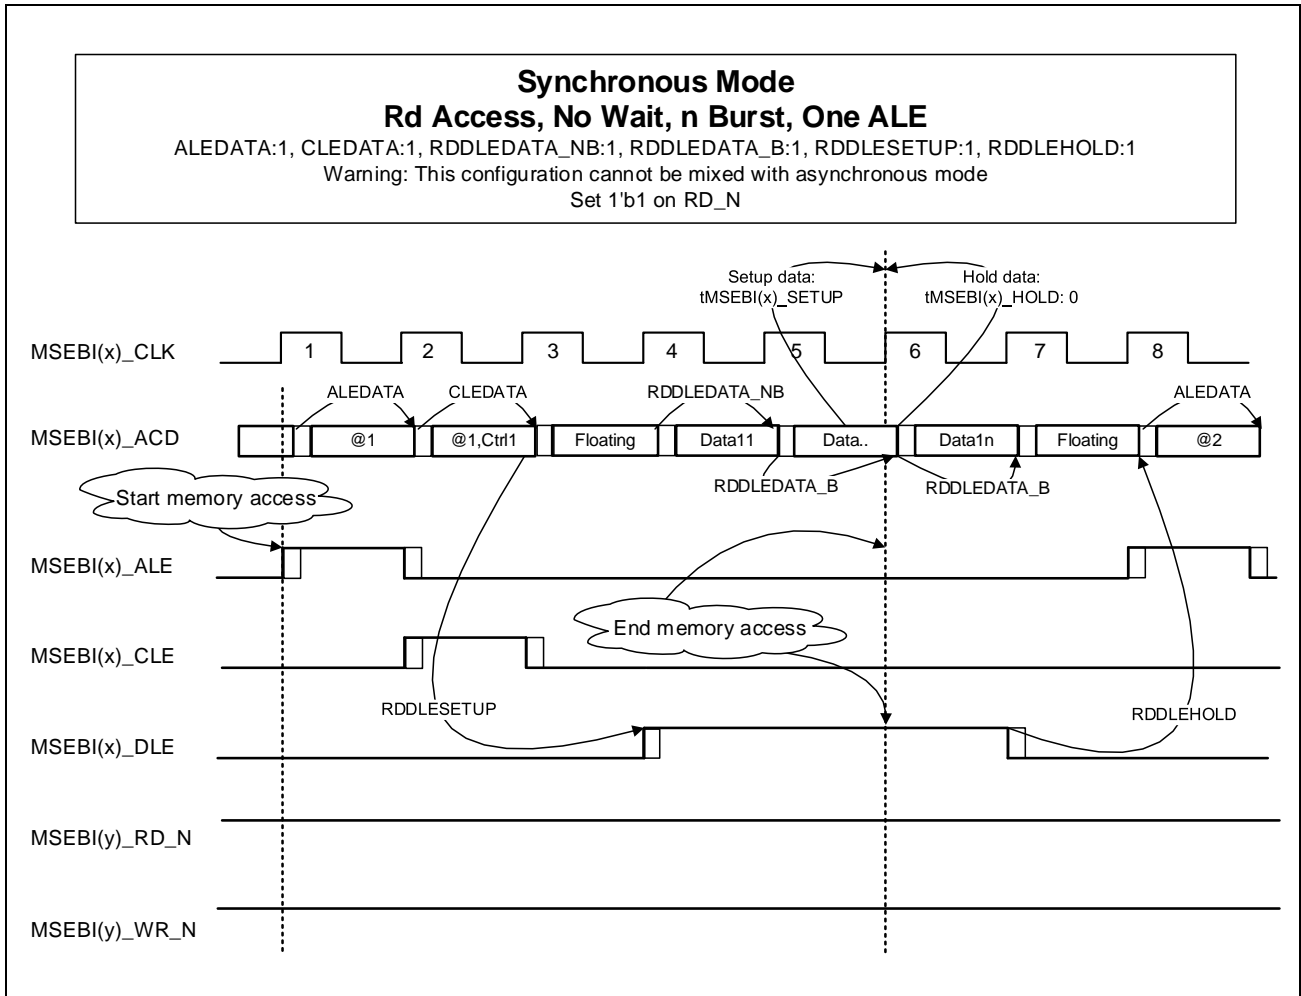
Synchronous Mode
Rd Access, No Wait, n Burst, One ALE
ALEDATA:1, CLEDATA:1, RDDLEDATA_NB:1, RDDLEDATA_B:1, RDDLESETUP:1, RDDLEHOLD:1
Warning: This configuration cannot be mixed with asynchronous mode
Set 1'b1 on RD_N

Setup data:
tMSEBI(x)_SETUP

Hold data:
tMSEBI(x)_HOLD: 0

MSEBI(x)_CLK
1
2
3
4
5
6
7
8

ALEDATA
CLEDATA
RDDLEDATA_NB
ALEDATA

MSEBI(x)_ACD
@1
@1,Ctrl1
Floating
Data11
Data..
Data1n
Floating
@2

RDDLEDATA_B
RDDLEDATA_B

Start memory access

MSEBI(x)_ALE

End memory access

MSEBI(x)_CLE

RDDLESETUP
RDDLEHOLD

MSEBI(x)_DLE

MSEBI(y)_RD_N

MSEBI(y)_WR_N